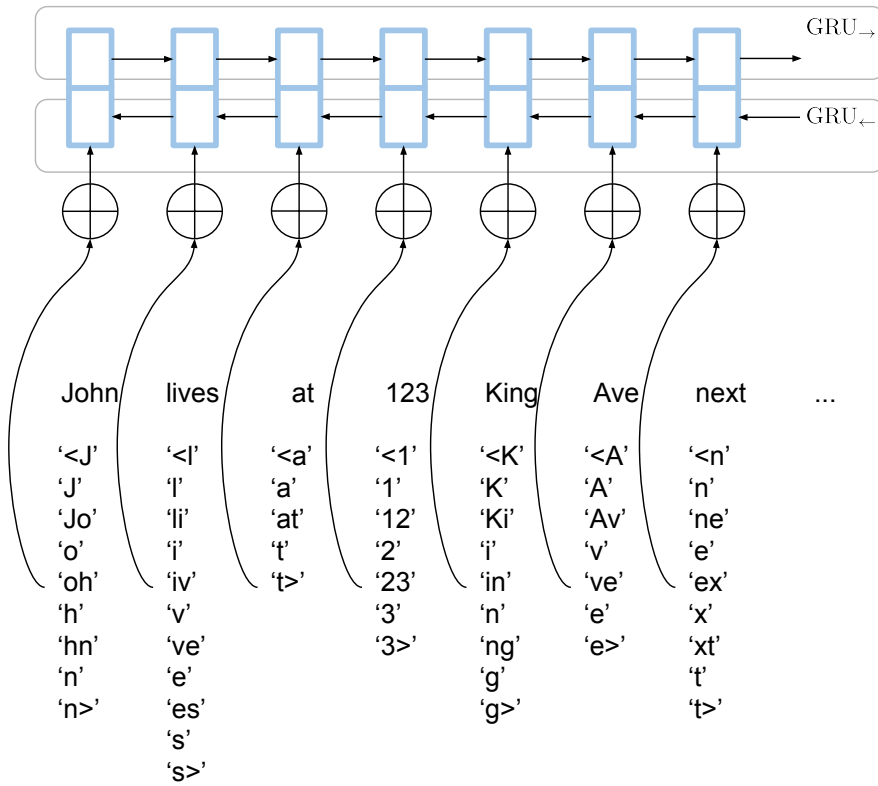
$\text{GRU}_{\rightarrow}$

$\text{GRU}_{\leftarrow}$

John lives at 123 King Ave next ...

‘<J’ ‘J’ ‘Jo’ ‘o’ ‘oh’ ‘h’ ‘hn’ ‘n’ ‘n>’

‘<l’ ‘l’ ‘li’ ‘i’ ‘iv’ ‘v’ ‘ve’ ‘e’ ‘es’ ‘s’ ‘s>’

‘<a’ ‘a’ ‘at’ ‘t’ ‘t>’

‘<1’ ‘1’ ‘12’ ‘2’ ‘23’ ‘3’ ‘3>’

‘<K’ ‘K’ ‘Ki’ ‘i’ ‘in’ ‘n’ ‘ng’ ‘g’ ‘g>’

‘<A’ ‘A’ ‘Av’ ‘v’ ‘ve’ ‘e’ ‘e>’

‘<n’ ‘n’ ‘ne’ ‘e’ ‘ex’ ‘x’ ‘xt’ ‘t’ ‘t>’